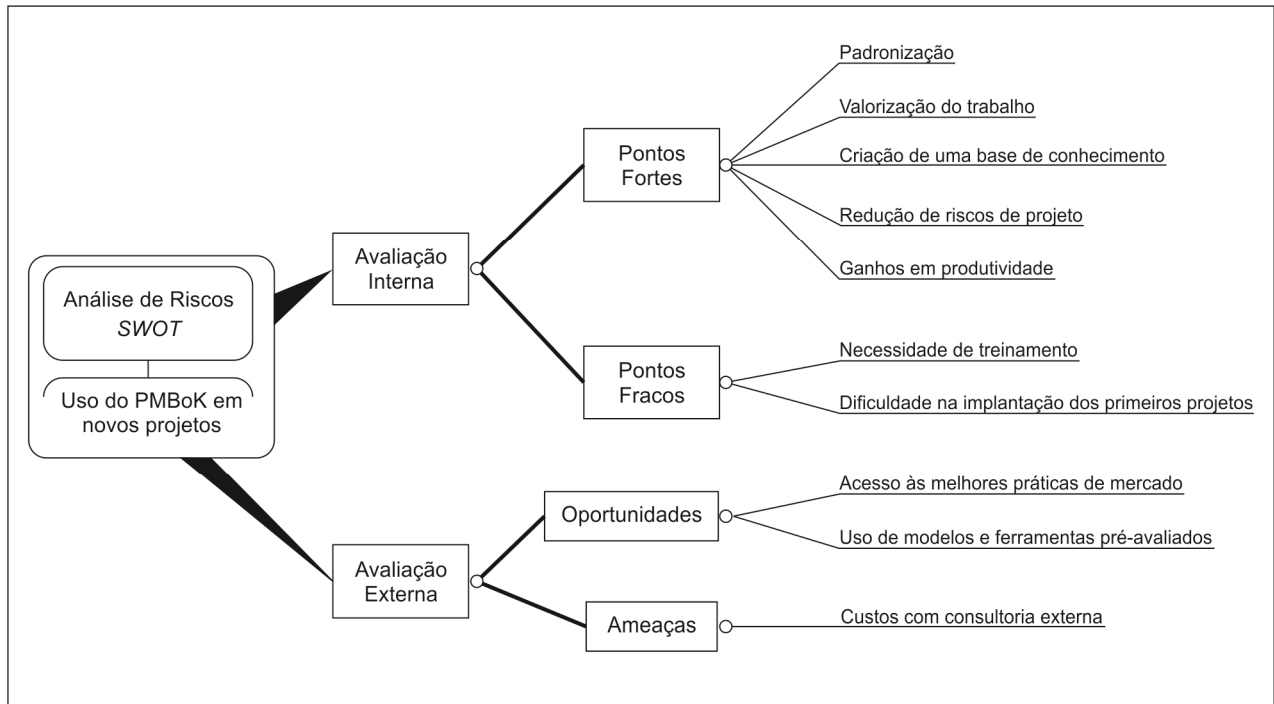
Análise de Riscos
*SWOT*

Uso do PMBoK em novos projetos

Avaliação Interna

Pontos Fortes

Padronização

Valorização do trabalho

Criação de uma base de conhecimento

Redução de riscos de projeto

Ganhos em produtividade

Pontos Fracos

Necessidade de treinamento

Dificuldade na implantação dos primeiros projetos

Avaliação Externa

Oportunidades

Acesso às melhores práticas de mercado

Uso de modelos e ferramentas pré-avaliados

Ameaças

Custos com consultoria externa